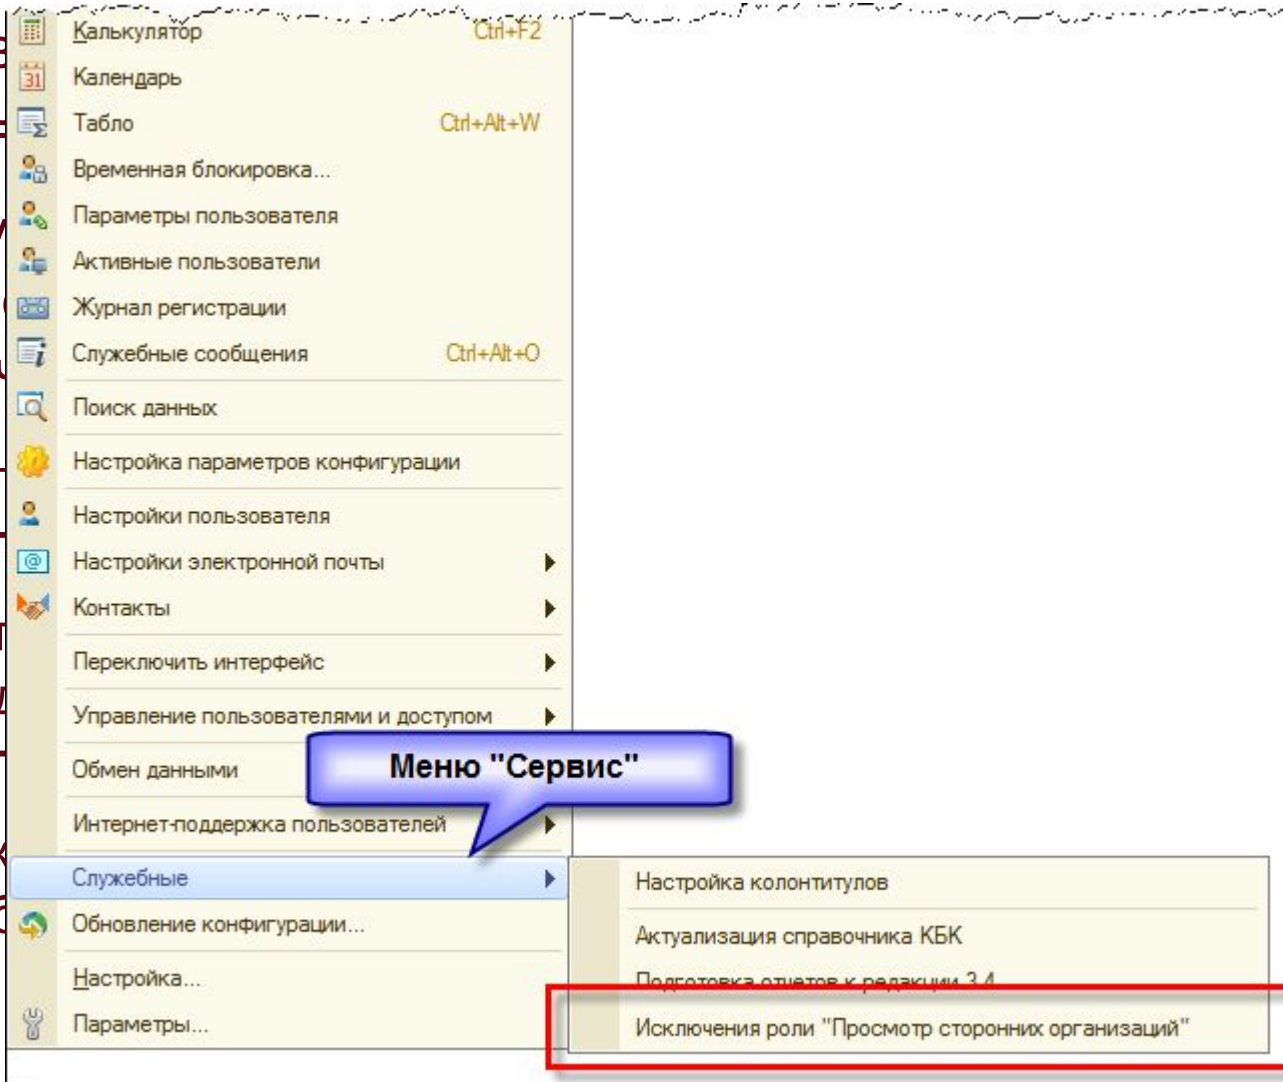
Калькулятор Ctrl+F2
Календарь
Табло Ctrl+Alt+W
Временная блокировка...
Параметры пользователя
Активные пользователи
Журнал регистрации
Служебные сообщения Ctrl+Alt+O
Поиск данных
Настройка параметров конфигурации
Настройки пользователя
Настройки электронной почты
Контакты
Переключить интерфейс
Управление пользователями и доступом
Обмен данными
Меню "Сервис"
Интернет-поддержка пользователей
Служебные
Обновление конфигурации...
Настройка...
Параметры...

Настройка колонтитулов
Актуализация справочника КБК
Подготовка отчетов к редакции 3.4
Исключения роли "Просмотр сторонних организаций"